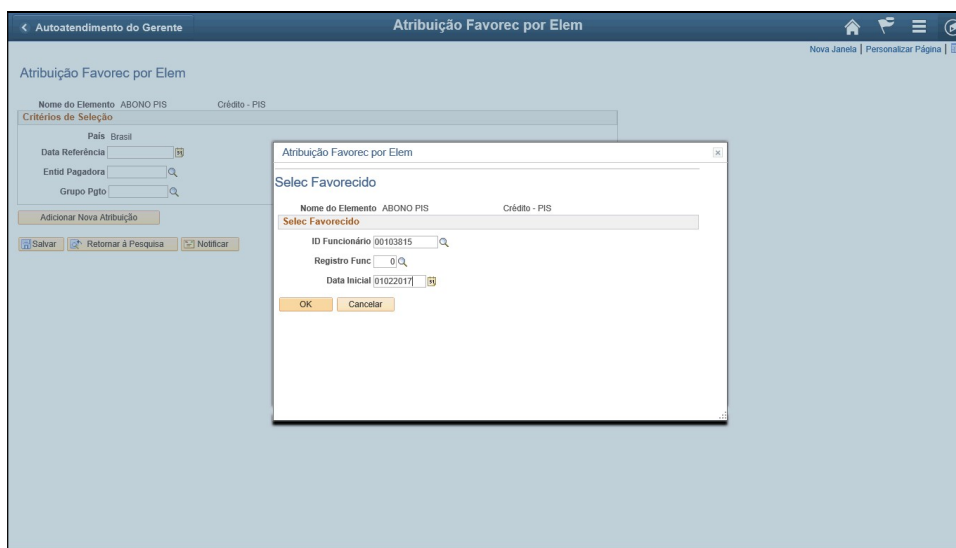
< Autoatendimento do Gerente

Atribuição Favorec por Elem

Nova Janela | Personalizar Página |

Atribuição Favorec por Elem

Nome do Elemento ABONO PIS Crédito - PIS

Critérios de Seleção

País Brasil

Data Referência

Entid Pagadora

Grupo Pgto

Adicionar Nova Atribuição

Salvar | Retornar à Pesquisa | Notificar

Atribuição Favorec por Elem

Selec Favorecido

Nome do Elemento ABONO PIS Crédito - PIS

Selec Favorecido

ID Funcionário 00103815

Registro Func 0

Data Inicial 01022017

OK Cancelar